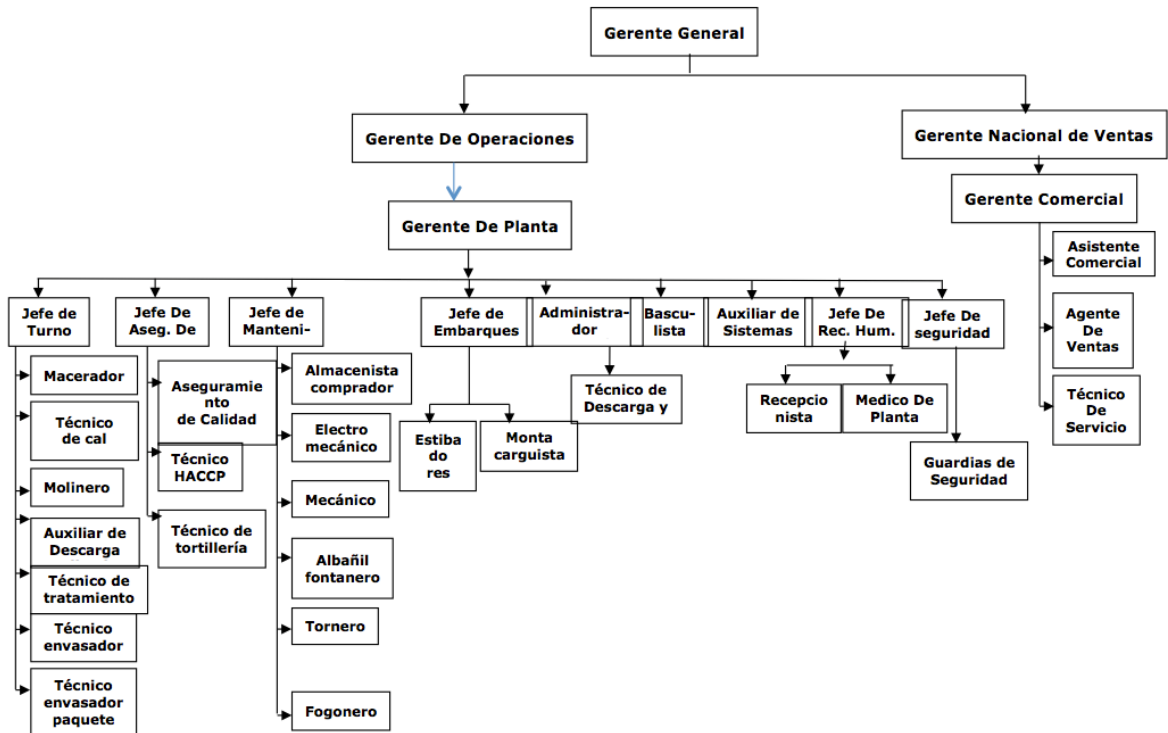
Gerente General

Gerente De Operaciones

Gerente Nacional de Ventas

Gerente De Planta

Gerente Comercial

Asistente Comercial

Agente De Ventas

Técnico De Servicio

Jefe de Turno

Jefe De Aseg. De

Jefe de Manteni-

Jefe de Embarques

Administra-dor

Bascu-lista

Auxiliar de Sistemas

Jefe De Rec. Hum.

Jefe De seguridad

Macerador

Técnico de cal

Molinero

Auxiliar de Descarga

Técnico de tratamiento

Técnico envasador

Técnico envasador paquete

Aseguramiento de Calidad

Técnico HACCP

Técnico de tortillería

Almacenista comprador

Electro mecánico

Mecánico

Albañil fontanero

Tornero

Fogonero

Estibadores

Monta carguista

Técnico de Descarga y

Recepcionista

Medico De Planta

Guardias de Seguridad